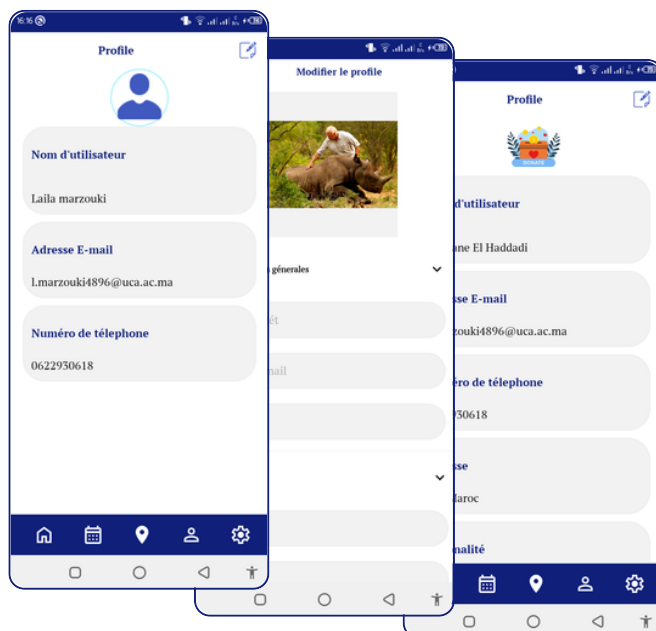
16:16

Profile

Nom d'utilisateur

Laila marzouki

Adresse E-mail

l.marzouki4896@uca.ac.ma

Numéro de télephone

0622930618

Modifier le profile

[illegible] génerales

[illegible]ét

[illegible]ail

Profile

DONATE

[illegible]d'utilisateur

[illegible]ane El Haddadi

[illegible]sse E-mail

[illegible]zouki4896@uca.ac.ma

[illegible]éro de télephone

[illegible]30618

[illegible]sse

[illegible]aroc

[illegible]nalité